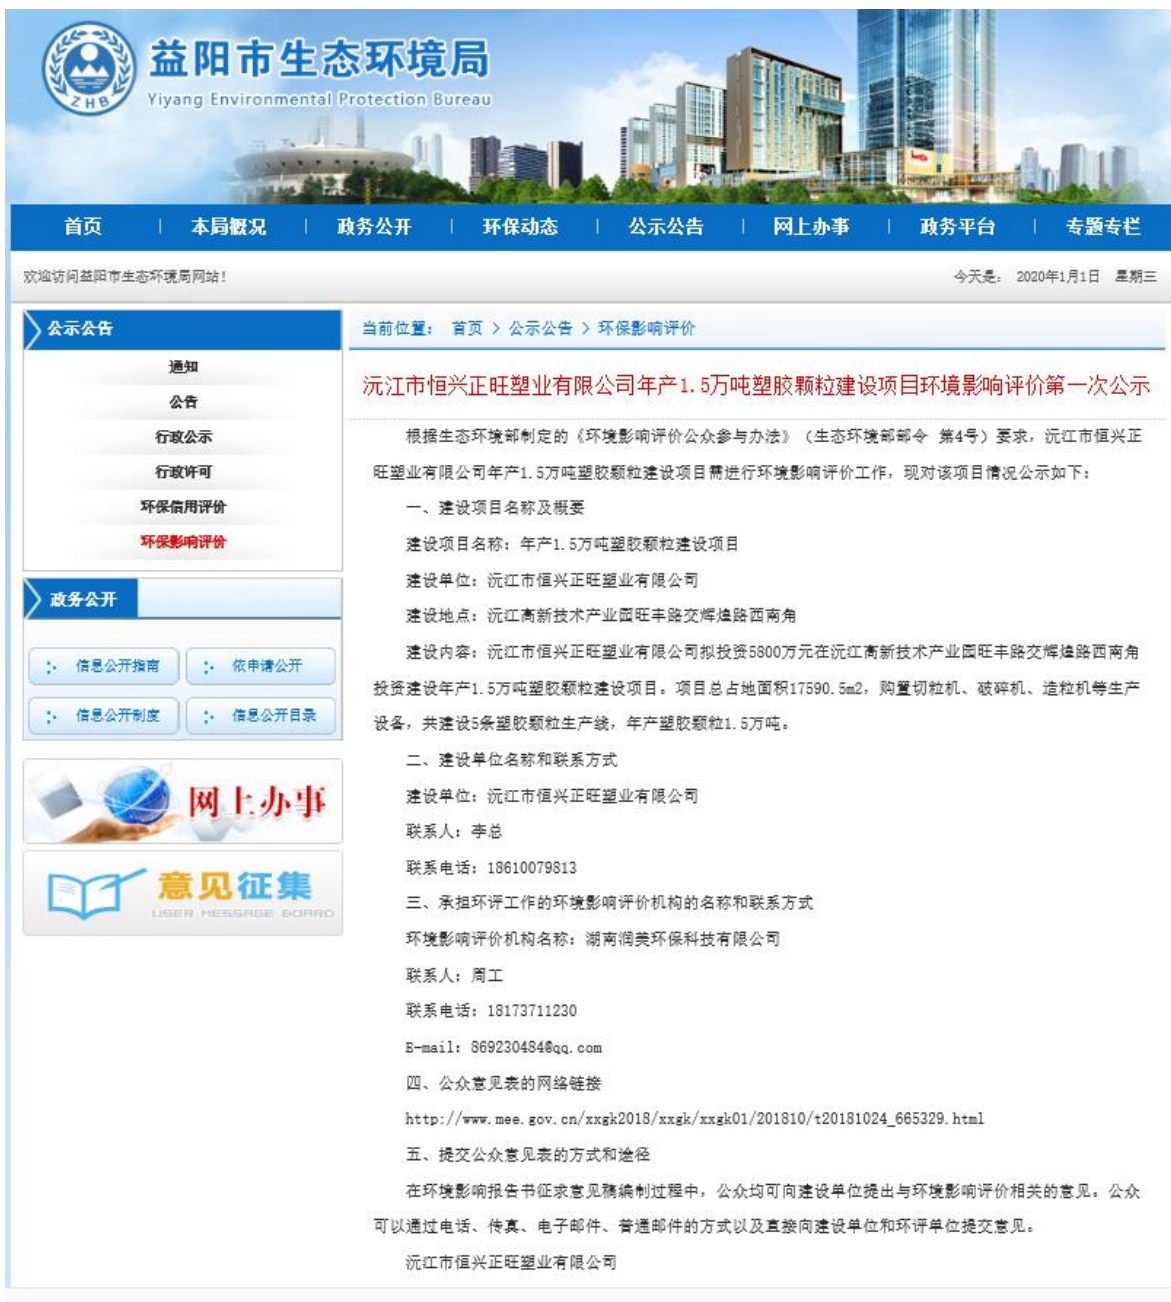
ZHB
益阳市生态环境局
Yiyang Environmental Protection Bureau

首页 | 本局概况 | 政务公开 | 环保动态 | 公示公告 | 网上办事 | 政务平台 | 专题专栏

欢迎访问益阳市生态环境局网站！

今天是：2020年1月1日 星期三

公示公告
通知
公告
行政公示
行政许可
环保信用评价
环保影响评价

政务公开
信息公开指南
依申请公开
信息公开制度
信息公开目录

网上办事

意见征集
USER MESSAGE BOARD

当前位置： 首页 > 公示公告 > 环保影响评价

沅江市恒兴正旺塑业有限公司年产1.5万吨塑胶颗粒建设项目环境影响评价第一次公示

根据生态环境部制定的《环境影响评价公众参与办法》（生态环境部部令 第4号）要求，沅江市恒兴正旺塑业有限公司年产1.5万吨塑胶颗粒建设项目需进行环境影响评价工作，现对该项目情况公示如下：

一、建设项目名称及概要

建设项目名称：年产1.5万吨塑胶颗粒建设项目

建设单位：沅江市恒兴正旺塑业有限公司

建设地点：沅江高新技术产业园旺丰路交辉煌路西南角

建设内容：沅江市恒兴正旺塑业有限公司拟投资5800万元在沅江高新技术产业园旺丰路交辉煌路西南角投资建设年产1.5万吨塑胶颗粒建设项目。项目总占地面积17590.5m2，购置切粒机、破碎机、造粒机等生产设备，共建设5条塑胶颗粒生产线，年产塑胶颗粒1.5万吨。

二、建设单位名称和联系方式

建设单位：沅江市恒兴正旺塑业有限公司

联系人：李总

联系电话：18610079813

三、承担环评工作的环境影响评价机构的名称和联系方式

环境影响评价机构名称：湖南润美环保科技有限公司

联系人：周工

联系电话：18173711230

E-mail：869230484@qq.com

四、公众意见表的网络链接

http://www.mee.gov.cn/xxgk2018/xxgk/xxgk01/201810/t20181024_665329.html

五、提交公众意见表的方式和途径

在环境影响报告书征求意见稿编制过程中，公众均可向建设单位提出与环境影响评价相关的意见。公众可以通过电话、传真、电子邮件、普通邮件的方式以及直接向建设单位和环评单位提交意见。

沅江市恒兴正旺塑业有限公司